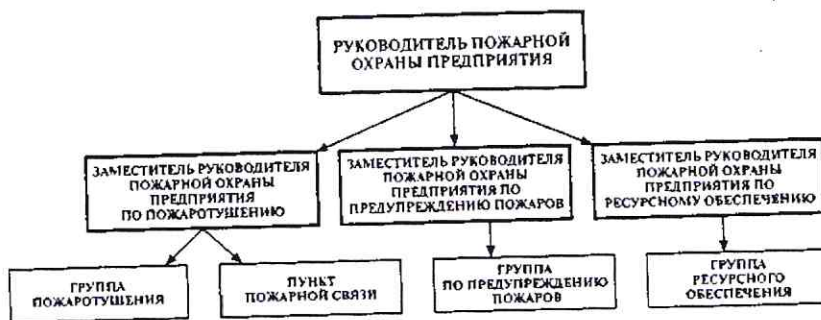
РУКОВОДИТЕЛЬ ПОЖАРНОЙ ОХРАНЫ ПРЕДПРИЯТИЯ

ЗАМЕСТИТЕЛЬ РУКОВОДИТЕЛЯ ПОЖАРНОЙ ОХРАНЫ ПРЕДПРИЯТИЯ ПО ПОЖАРОТУШЕНИЮ

ЗАМЕСТИТЕЛЬ РУКОВОДИТЕЛЯ ПОЖАРНОЙ ОХРАНЫ ПРЕДПРИЯТИЯ ПО ПРЕДУПРЕЖДЕНИЮ ПОЖАРОВ

ЗАМЕСТИТЕЛЬ РУКОВОДИТЕЛЯ ПОЖАРНОЙ ОХРАНЫ ПРЕДПРИЯТИЯ ПО РЕСУРСНОМУ ОБЕСПЕЧЕНИЮ

ГРУППА ПОЖАРОТУШЕНИЯ

ПУНКТ ПОЖАРНОЙ СВЯЗИ

ГРУППА ПО ПРЕДУПРЕЖДЕНИЮ ПОЖАРОВ

ГРУППА РЕСУРСНОГО ОБЕСПЕЧЕНИЯ